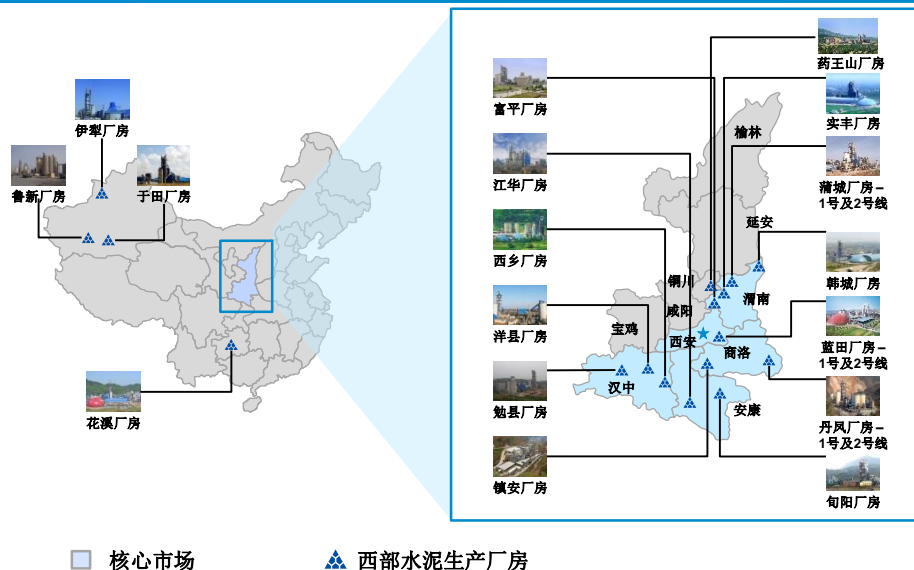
伊犁厂房

鲁新厂房

于田厂房

花溪厂房

富平厂房

江华厂房

西乡厂房

洋县厂房

勉县厂房

镇安厂房

药王山厂房

实丰厂房

蒲城厂房 – 1号及2号线

韩城厂房

蓝田厂房 – 1号及2号线

丹凤厂房 – 1号及2号线

旬阳厂房

榆林

延安

铜川

渭南

咸阳

宝鸡

西安

商洛

汉中

安康

核心市场

西部水泥生产厂房